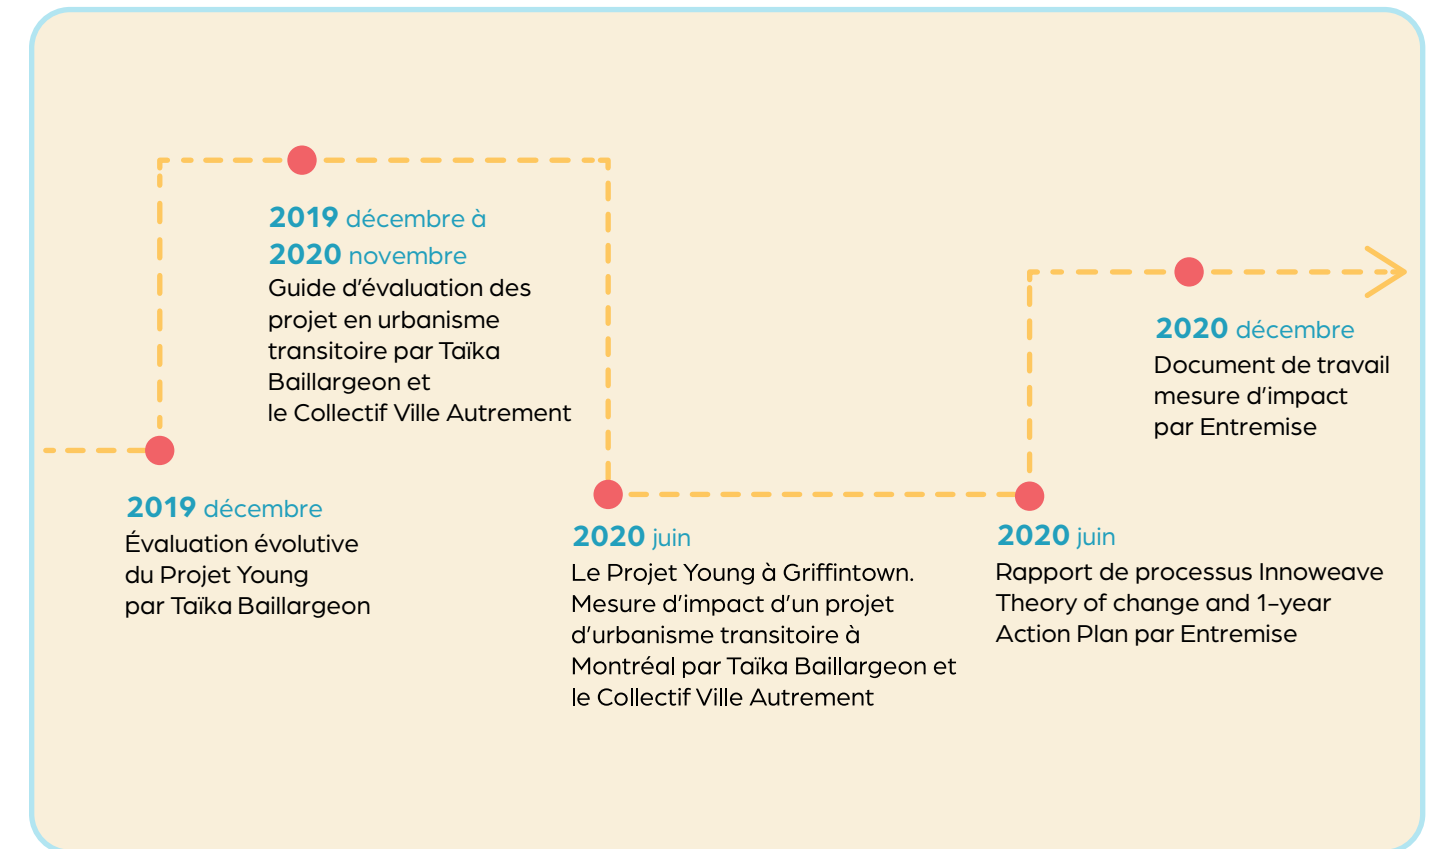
2019 décembre
Évaluation évolutive du Projet Young par Taïka Baillargeon

2019 décembre à 2020 novembre
Guide d'évaluation des projet en urbanisme transitoire par Taïka Baillargeon et le Collectif Ville Autrement

2020 juin
Le Projet Young à Griffintown. Mesure d'impact d'un projet d'urbanisme transitoire à Montréal par Taïka Baillargeon et le Collectif Ville Autrement

2020 juin
Rapport de processus Innoweave Theory of change and 1-year Action Plan par Entremise

2020 décembre
Document de travail mesure d'impact par Entremise